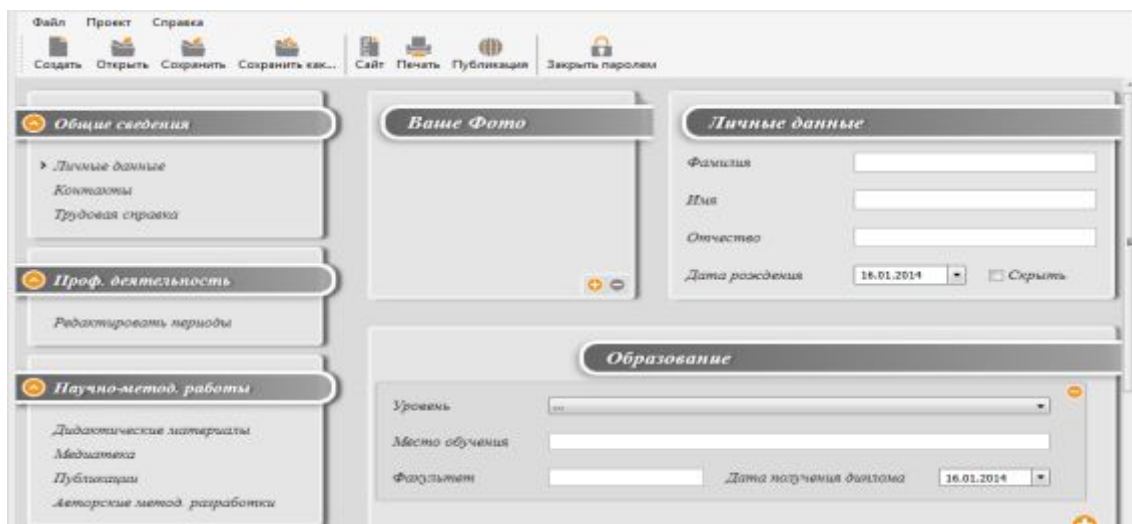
Файл Проект Справка

Создать Открыть Сохранить Сохранить как... Сайт Печать Публикация Закрыть паролем

Общие сведения

› Личные данные
Контакты
Трудовая справка

Проф. деятельность

Редактировать периоды

Научно-метод. работы

Дидактические материалы
Медиатека
Публикации
Авторские метод. разработки

Ваше Фото

Личные данные

Фамилия

Имя

Отчество

Дата рождения 16.01.2014 Скрыть

Образование

Уровень ...

Место обучения

Факультет

Дата получения диплома 16.01.2014